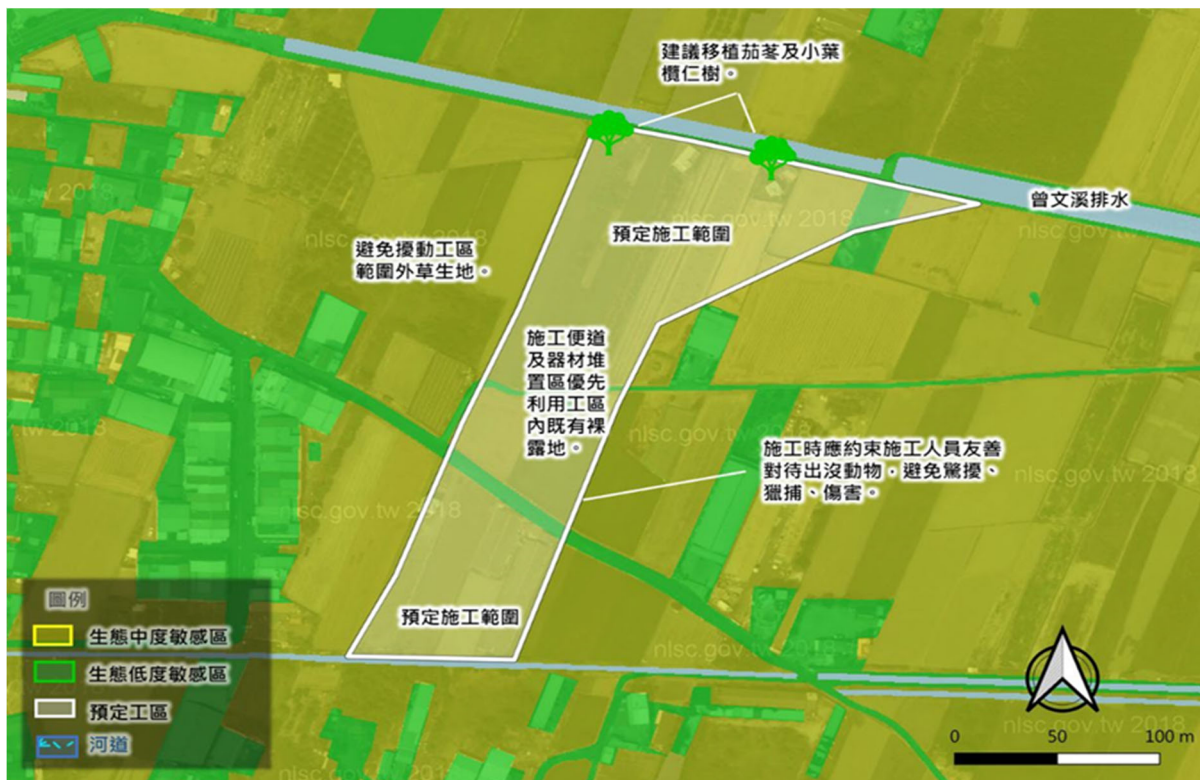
建議移植茄苳及小葉欖仁樹。

曾文溪排水

預定施工範圍

避免擾動工區範圍外草生地。

施工便道及器材堆置區優先利用工區內既有裸露地。

施工時應約束施工人員友善對待出沒動物，避免驚擾、獵捕、傷害。

預定施工範圍

圖例
生態中度敏感區
生態低度敏感區
預定工區
河道

0 50 100 m

nlsc.gov.tw 2018